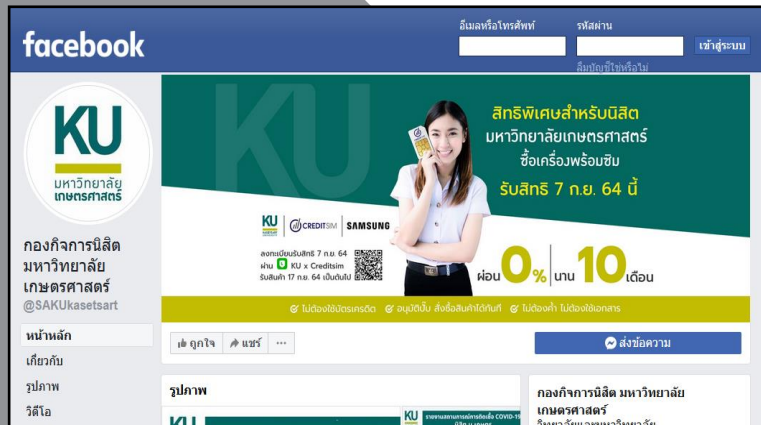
facebook

อีเมลหรือโทรศัพท์

รหัสผ่าน

เข้าสู่ระบบ

ลืมบัญชีใช่หรือไม่

KU
มหาวิทยาลัย
เกษตรศาสตร์

กองกิจการนิสิต มหาวิทยาลัยเกษตรศาสตร์
@SAKUkasetsart

หน้าหลัก
เกี่ยวกับ
รูปภาพ
วิดีโอ

KU

สิทธิพิเศษสำหรับนิสิต
มหาวิทยาลัยเกษตรศาสตร์
ซื้อเครื่องพร้อมซิม
รับสิทธิ 7 ก.ย. 64 นี้

KU | CREDITSIM | SAMSUNG

ลงทะเบียนรับสิทธิ 7 ก.ย. 64
ผ่าน KU x Creditsim
รับสินค้า 17 ก.ย. 64 เป็นต้นไป

ผ่อน 0% นาน 10 เดือน

ไม่ต้องใช้บัตรเครดิต อนุมัติปั๊บ ส่งซื้อสินค้าได้ทันที ไม่ต้องค้ำ ไม่ต้องใช้เอกสาร

ถูกใจ
แชร์
...

ส่งข้อความ

รูปภาพ

KU

KU

กองกิจการนิสิต มหาวิทยาลัยเกษตรศาสตร์
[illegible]